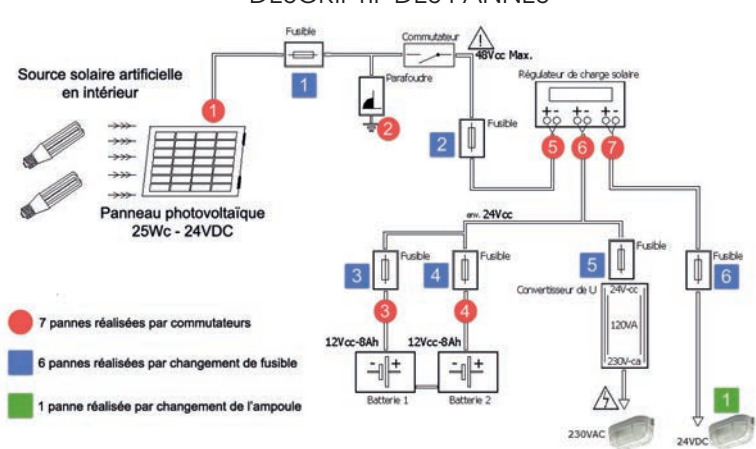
DESCRIPTIF DES PANNES

Fusible

Commutateur

48Vcc Max.

1

Source solaire artificielle en intérieur

1

Parafoudre

2

Régulateur de charge solaire

2

Fusible

+ -

+ -

+ -

5

6

7

Panneau photovoltaïque 25Wc - 24VDC

env. 24Vcc

3

Fusible

4

Fusible

5

Fusible

Fusible

6

3

4

Convertisseur de U

24V-cc

120VA

230V-ca

7 pannes réalisées par commutateurs

12Vcc-8Ah

12Vcc-8Ah

6 pannes réalisées par changement de fusible

- +

- +

Batterie 1

Batterie 2

1 panne réalisée par changement de l'ampoule

7

1

230VAC

24VDC